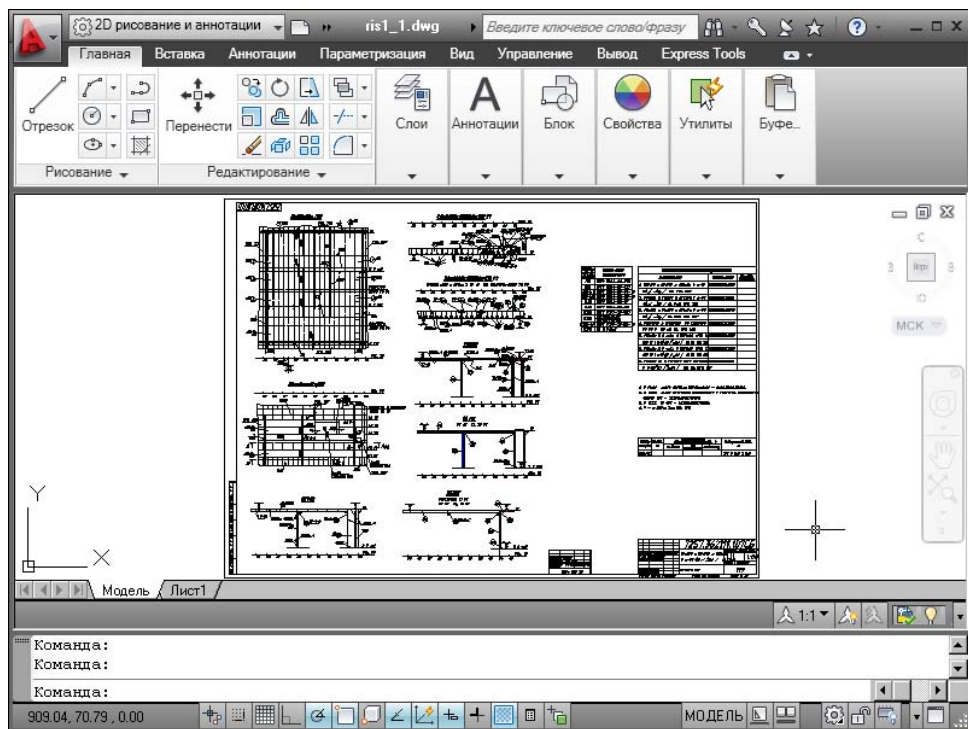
2D рисование и аннотации
ris1_1.dwg
Введите ключевое слово/фразу

Главная Вставка Аннотации Параметризация Вид Управление Вывод Express Tools

Отрезок
Перенести
Слои
Аннотации
Блок
Свойства
Утилиты
Буфе...
Рисование
Редактирование

С
З
Верх
В
Ю
МСК

Y
X

Модель Лист1

1:1

Команда:
Команда:
Команда:

909.04, 70.79 , 0.00
МОДЕЛЬ